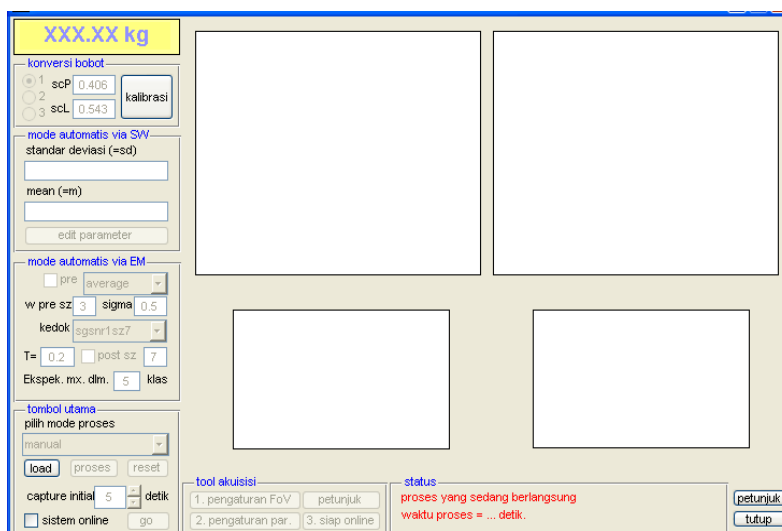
XXX.XX kg

konversi bobot
1
2
3
scP 0.406
scL 0.543
kalibrasi

mode automatis via SW
standar deviasi (=sd)
mean (=m)
edit parameter

mode automatis via EM
pre average
w pre sz 3 sigma 0.5
kedok sgsnr1sz7
T= 0.2 post sz 7
Ekspek. mx. dlm. 5 klas

tombol utama
pilih mode proses
manual
load proses reset
capture initial 5 detik
sistem online go

tool akuisisi
1. pengaturan FoV petunjuk
2. pengaturan par. 3. siap online

status
proses yang sedang berlangsung
waktu proses = ... detik.

petunjuk
tutup